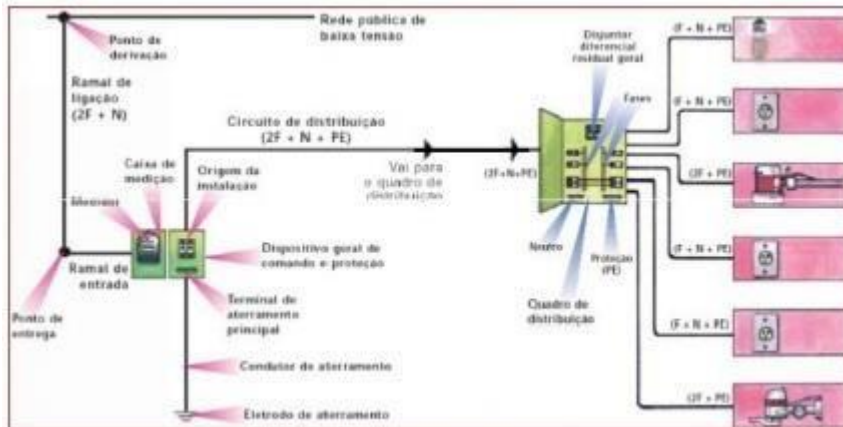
Rede pública de baixa tensão

Ponto de derivação

Ramal de ligação (2F + N)

Circuito de distribuição (2F + N + PE)

Vai para o quadro de distribuição

Caixa de medição

Origem da instalação

Medidor

Dispositivo geral de comando e proteção

Ramal de entrada

Ponto de entrega

Terminal de aterramento principal

Condutor de aterramento

Eletrodo de aterramento

Disjuntor diferencial residual geral

Fases

(2F+N+PE)

Neutro

Proteção (PE)

Quadro de distribuição

(F + N + PE)

(F + N + PE)

(2F + PE)

(F + N + PE)

(F + N + PE)

(2F + PE)